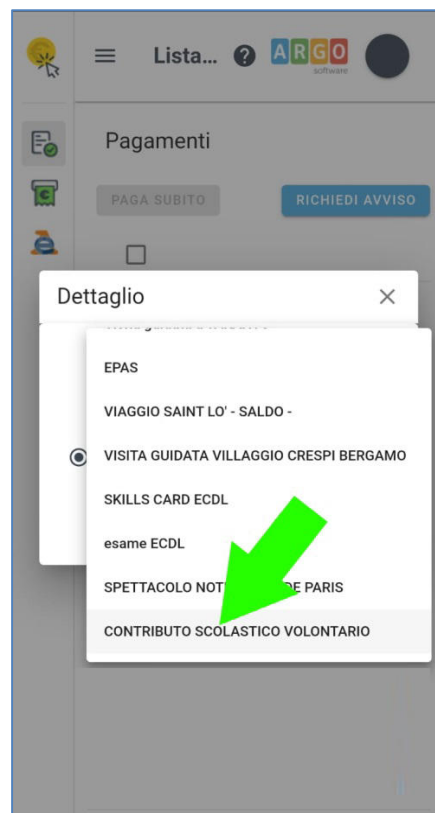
Lista...

ARGO
software

Pagamenti

PAGA SUBITO

RICHIEDI AVVISO

Dettaglio

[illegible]

EPAS

VIAGGIO SAINT LO' - SALDO -

VISITA GUIDATA VILLAGGIO CRESPI BERGAMO

SKILLS CARD ECDL

esame ECDL

SPETTACOLO NOT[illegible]E PARIS

CONTRIBUTO SCOLASTICO VOLONTARIO